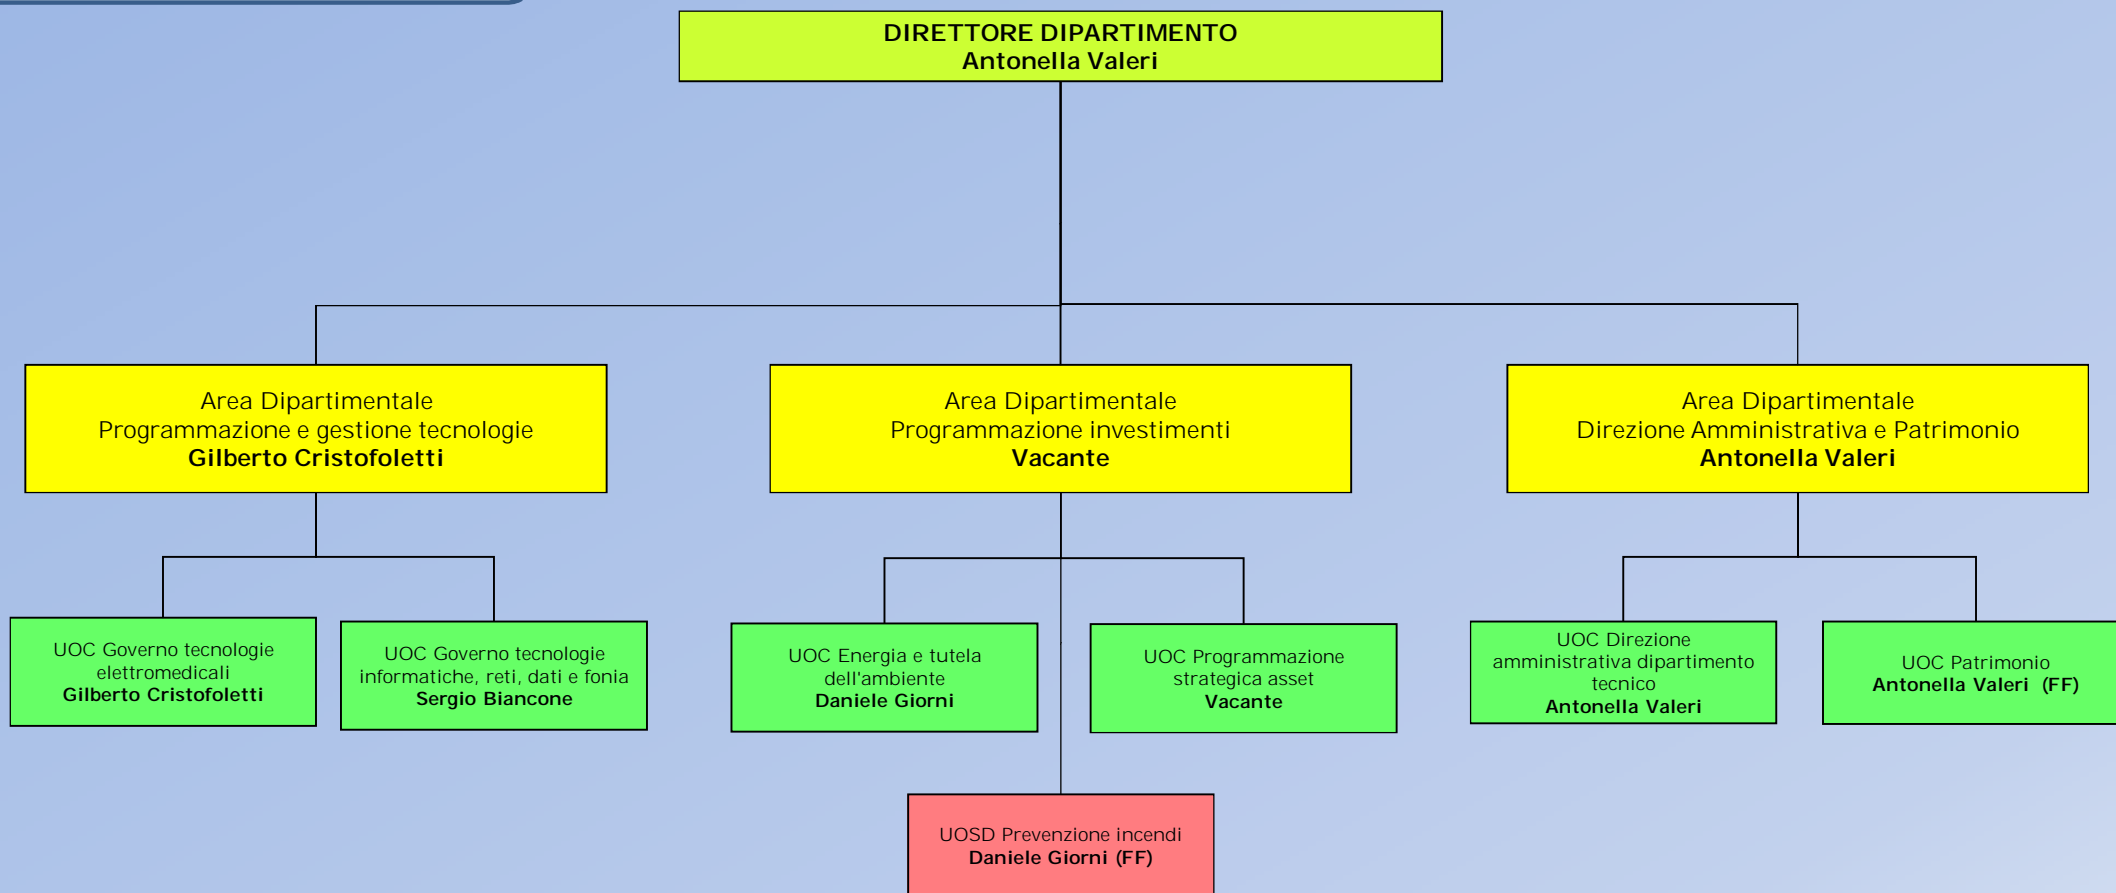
DIRETTORE DIPARTIMENTO
Antonella Valeri

Area Dipartimentale
Programmazione e gestione tecnologie
Gilberto Cristofoletti

Area Dipartimentale
Programmazione investimenti
Vacante

Area Dipartimentale
Direzione Amministrativa e Patrimonio
Antonella Valeri

UOC Governo tecnologie elettromedicali
Gilberto Cristofoletti

UOC Governo tecnologie informatiche, reti, dati e fonia
Sergio Biancone

UOC Energia e tutela dell'ambiente
Daniele Giorni

UOC Programmazione strategica asset
Vacante

UOC Direzione amministrativa dipartimento tecnico
Antonella Valeri

UOC Patrimonio
Antonella Valeri (FF)

UOSD Prevenzione incendi
Daniele Giorni (FF)